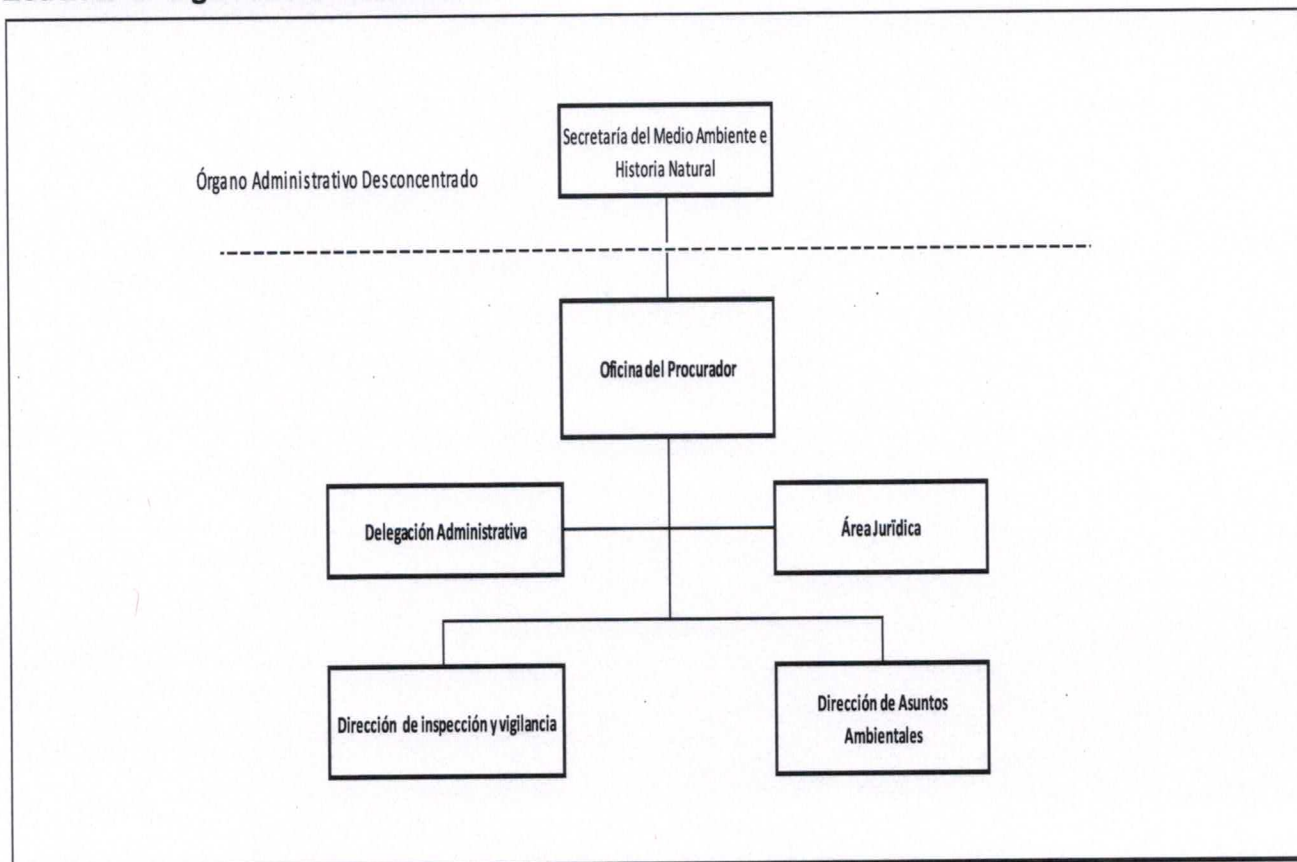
Secretaría del Medio Ambiente e Historia Natural

Órgano Administrativo Desconcentrado

Oficina del Procurador

Delegación Administrativa

Área Jurídica

Dirección de inspección y vigilancia

Dirección de Asuntos Ambientales